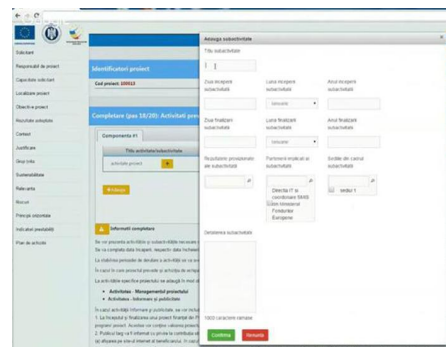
Solicitant

Responsabil de proiect

Capacitate solicitant

Localizare proiect

Obiective proiect

Rezultate așteptate

Context

Justificare

Grup țintă

Sustenabilitate

Relevanța

Riscuri

Principii orizontale

Indicatori prestabiliți

Plan de activitate

Identificare proiect

Cod proiect: 109513

Completare (pas 18/20): Activități pro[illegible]

Componenta #1

Titlu activitate/subactivitate

activitate proiect

+ Adaugă

Informații completare

Adaugă subactivitate

Titlu subactivitate

Ziua începere subactivitate

Luna începere subactivitate

Ianuarie

Anul începere subactivitate

Ziua finalizare subactivitate

Luna finalizare subactivitate

Ianuarie

Anul finalizare subactivitate

Rezultatele previzionate ale subactivității

Partenerii implicați în subactivitate

Direcția IT și coordonare SMIS Bilete Interzisă Fondurilor Europene

Sediile din cadrul subactivității

sediul 1

Descrierea subactivității

1000 caractere rămase

Confirmă

Renunță